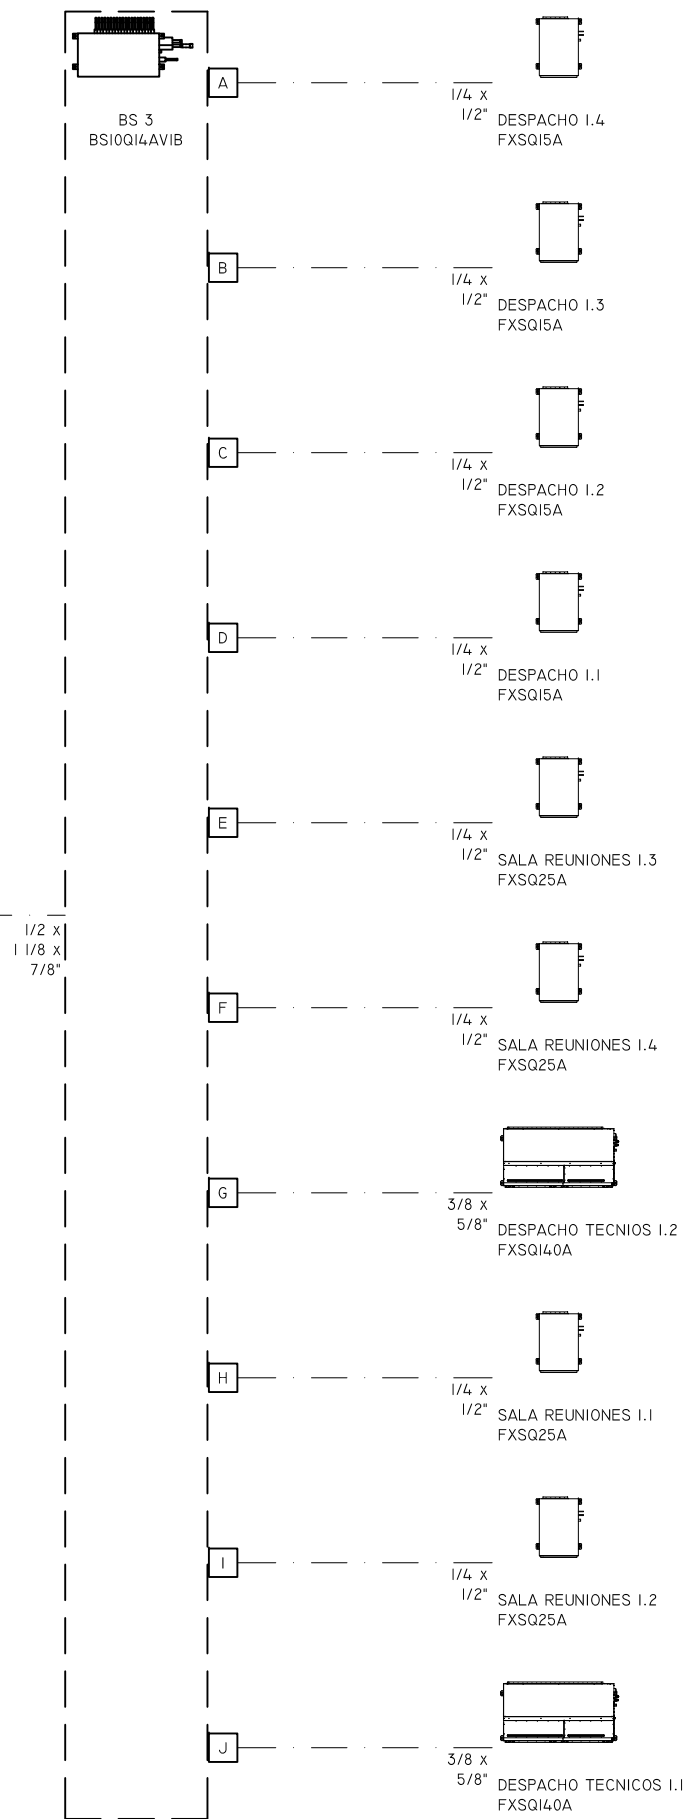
BS 3
BS10Q14AV1B

A

1/4 x
1/2"

DESPACHO 1.4
FXSQ15A

B

1/4 x
1/2"

DESPACHO 1.3
FXSQ15A

C

1/4 x
1/2"

DESPACHO 1.2
FXSQ15A

D

1/4 x
1/2"

DESPACHO 1.1
FXSQ15A

E

1/4 x
1/2"

SALA REUNIONES 1.3
FXSQ25A

1/2 x
1 1/8 x
7/8"

F

1/4 x
1/2"

SALA REUNIONES 1.4
FXSQ25A

G

3/8 x
5/8"

DESPACHO TECNIOS 1.2
FXSQ140A

H

1/4 x
1/2"

SALA REUNIONES 1.1
FXSQ25A

I

1/4 x
1/2"

SALA REUNIONES 1.2
FXSQ25A

J

3/8 x
5/8"

DESPACHO TECNICOS 1.1
FXSQ140A